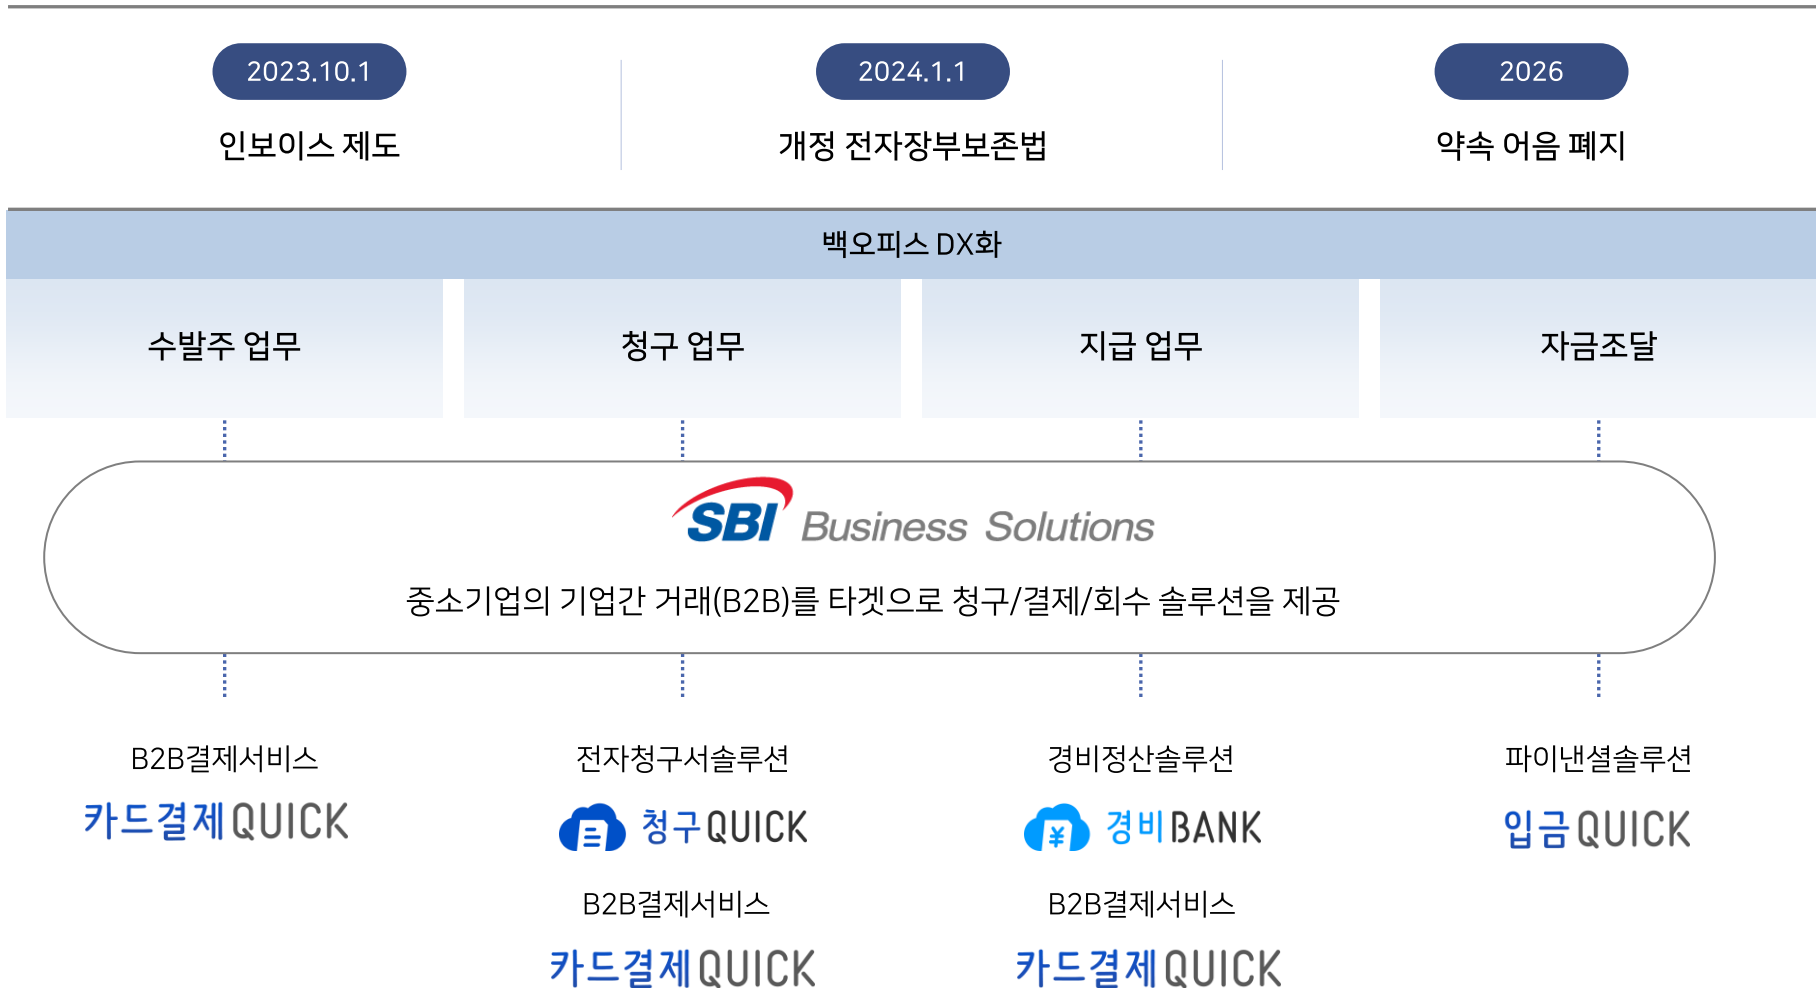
2023.10.1
인보이스 제도

2024.1.1
개정 전자장부보존법

2026
약속 어음 폐지

백오피스 DX화

수발주 업무

청구 업무

지급 업무

자금조달

SBI Business Solutions
중소기업의 기업간 거래(B2B)를 타겟으로 청구/결제/회수 솔루션을 제공

B2B결제서비스
카드결제QUICK

전자청구서솔루션
청구QUICK
B2B결제서비스
카드결제QUICK

경비정산솔루션
경비BANK
B2B결제서비스
카드결제QUICK

파이낸셜솔루션
입금QUICK